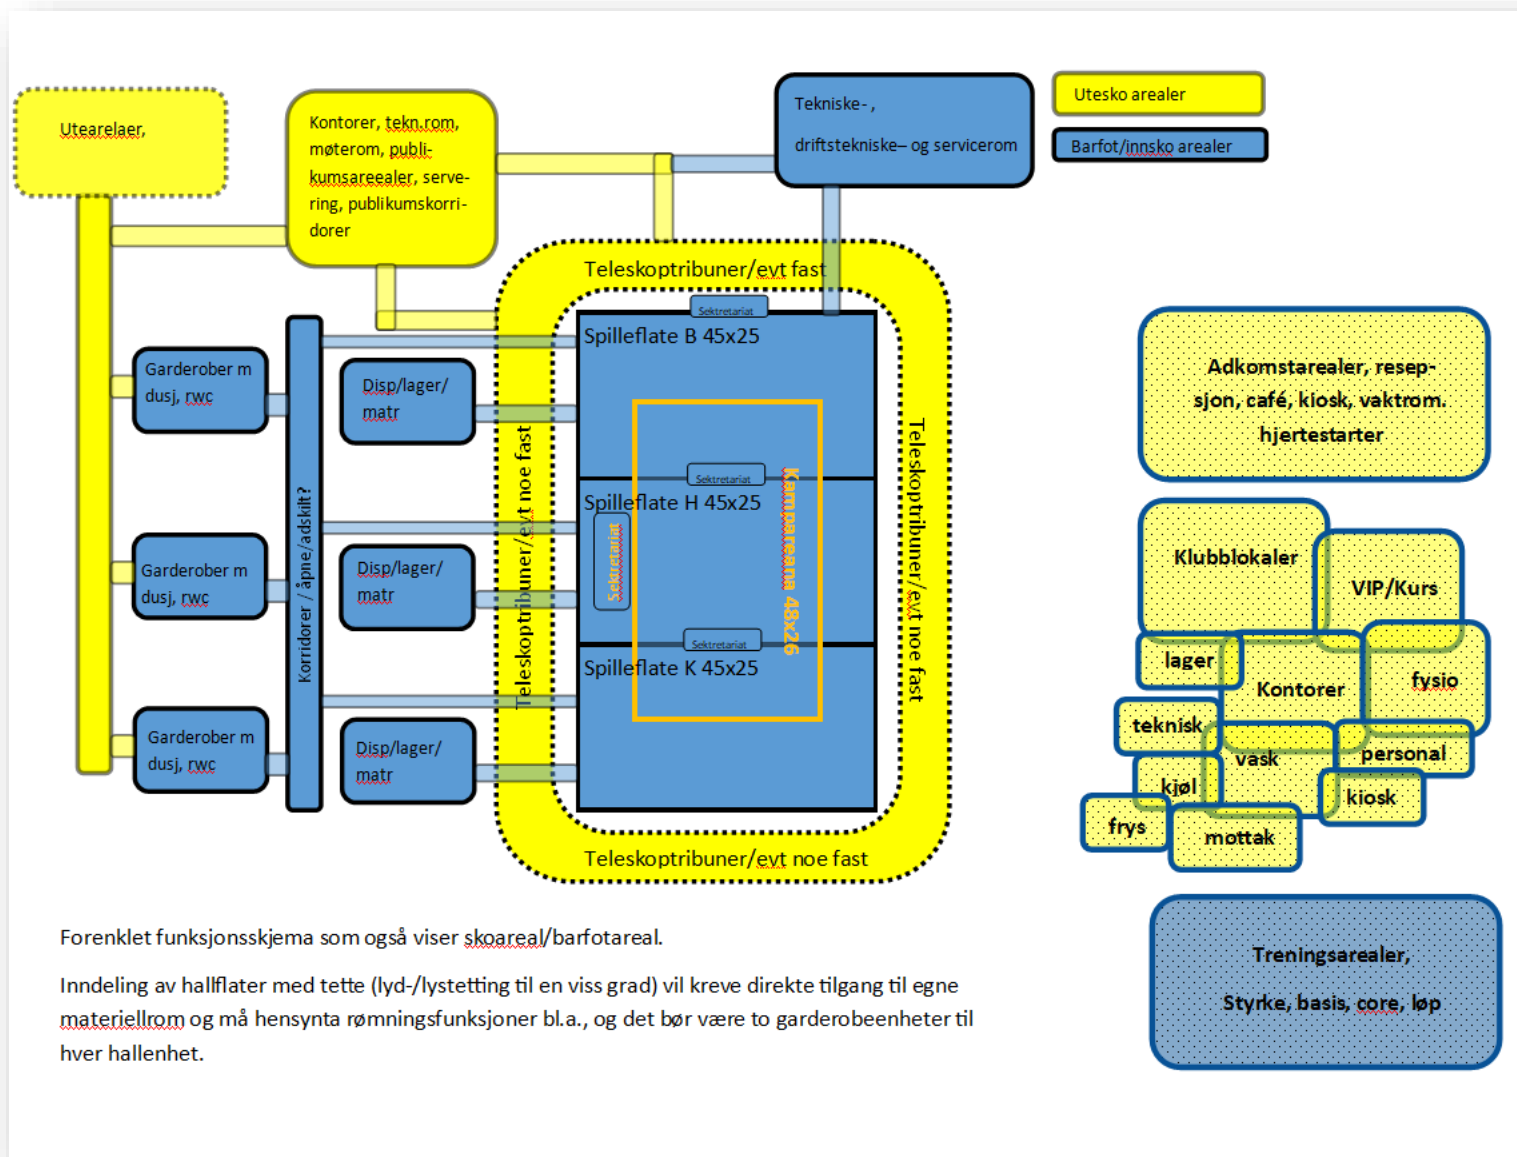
Utearelaer,

Kontorer, tekn.rom, møterom, publikumsareealer, servering, publikumskorridorer

Tekniske-,

driftstekniske– og servicerom

Utesko arealer

Barfot/innsko arealer

Teleskoptribuner/evt fast

Sektretariat

Spilleflate B 45x25

Garderober m dusj, rwc

Disp/lager/ matr

Korridorer / åpne/adskilt?

Teleskoptribuner/evt noe fast

Sektretariat

Spilleflate H 45x25

Sektretariat

Kampareana 48x26

Teleskoptribuner/evt noe fast

Garderober m dusj, rwc

Disp/lager/ matr

Sektretariat

Spilleflate K 45x25

Garderober m dusj, rwc

Disp/lager/ matr

Teleskoptribuner/evt noe fast

Adkomstarealer, resepsjon, café, kiosk, vaktrom. hjertestarter

Klubblokaler

VIP/Kurs

lager

Kontorer

fysio

teknisk

vask

personal

kjøl

kiosk

frys

mottak

Forenklet funksjonsskjema som også viser skoareal/barfotareal.

Inndeling av hallflater med tette (lyd-/lystetting til en viss grad) vil kreve direkte tilgang til egne materiellrom og må hensynta rømningsfunksjoner bl.a., og det bør være to garderobeenheter til hver hallenhet.

Treningsarealer,

Styrke, basis, core, løp